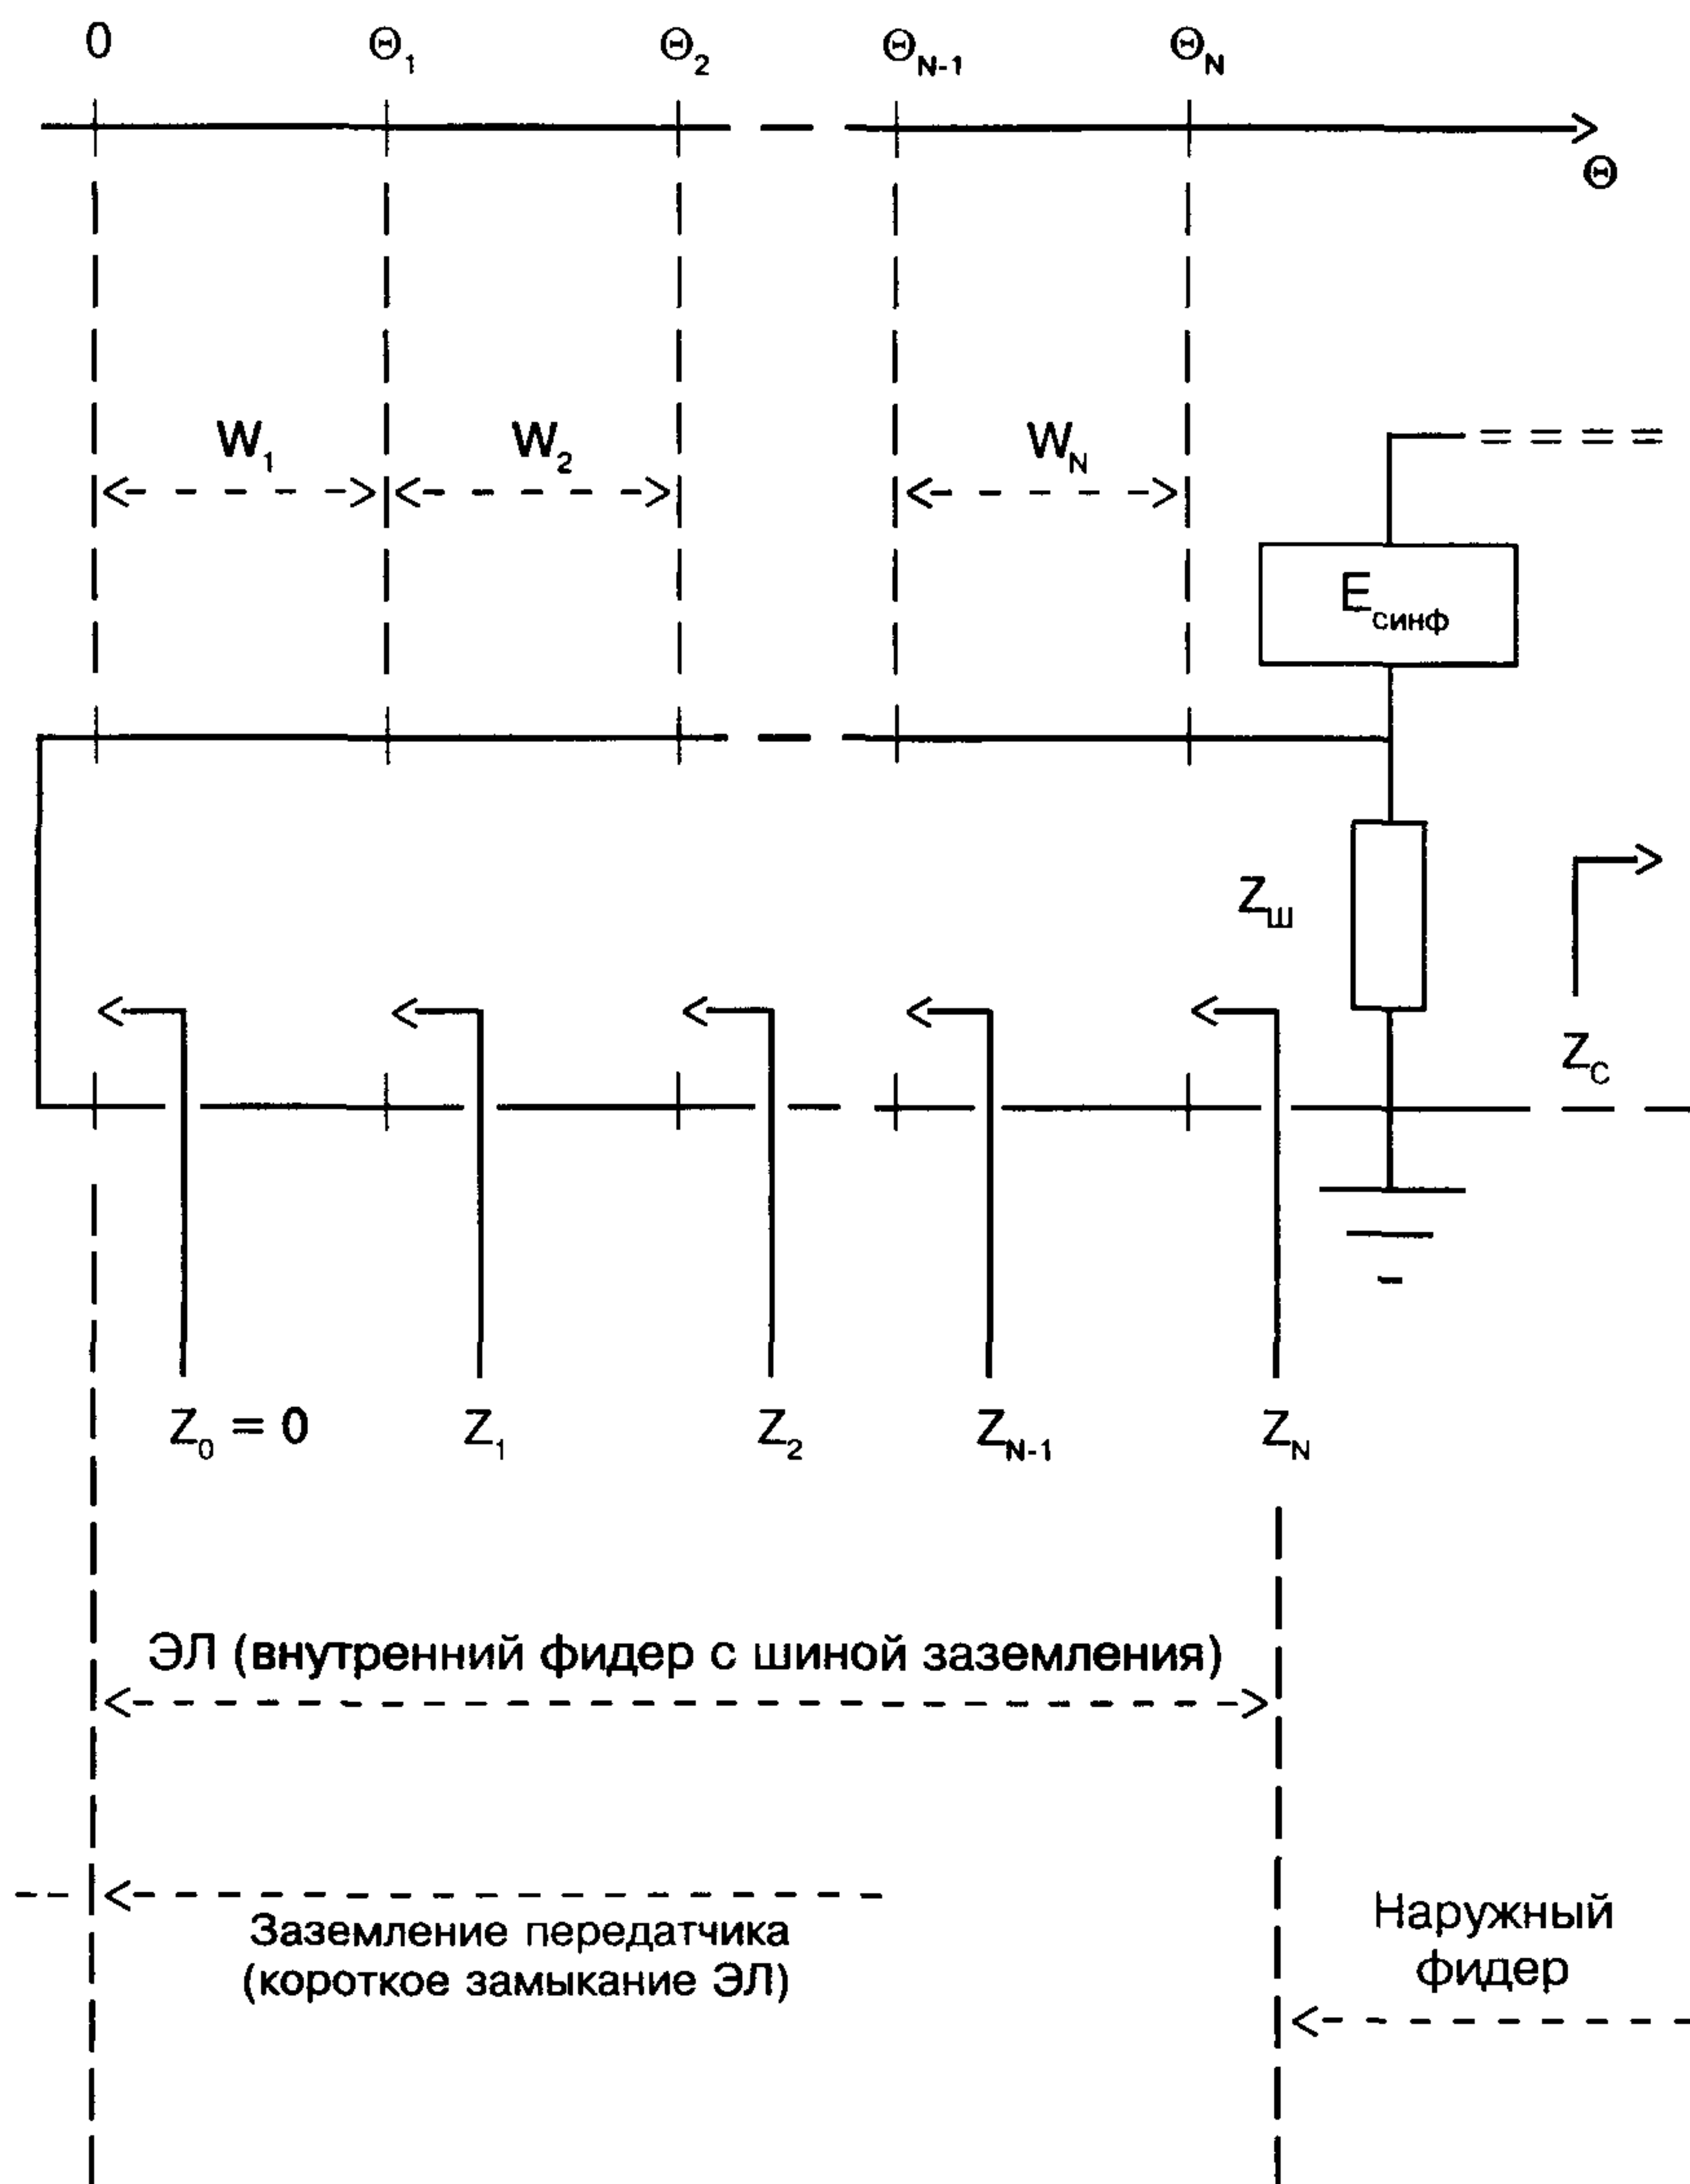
0 $\Theta_1$ $\Theta_2$ $\Theta_{N-1}$ $\Theta_N$

$\Theta$

$W_1$ $W_2$ $W_N$

$E_{синф}$

$Z_ш$

$Z_C$

$Z_0 = 0$ $Z_1$ $Z_2$ $Z_{N-1}$ $Z_N$

ЭЛ (внутренний фидер с шиной заземления)

Заземление передатчика (короткое замыкание ЭЛ)

Наружный фидер